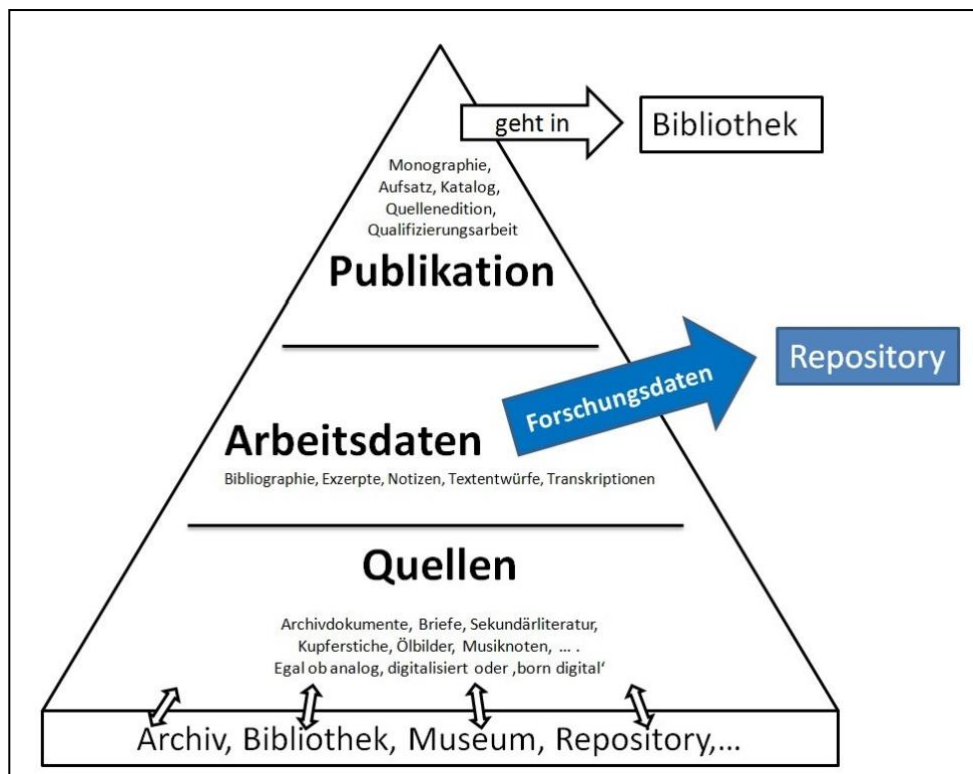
geht in

Bibliothek

Monographie, Aufsatz, Katalog, Quellenedition, Qualifizierungsarbeit

Publikation

Repository

Forschungsdaten

Arbeitsdaten

Bibliographie, Exzerpte, Notizen, Textentwürfe, Transkriptionen

Quellen

Archivdokumente, Briefe, Sekundärliteratur, Kupferstiche, Ölbilder, Musiknoten, … . Egal ob analog, digitalisiert oder ‚born digital'

Archiv, Bibliothek, Museum, Repository,…